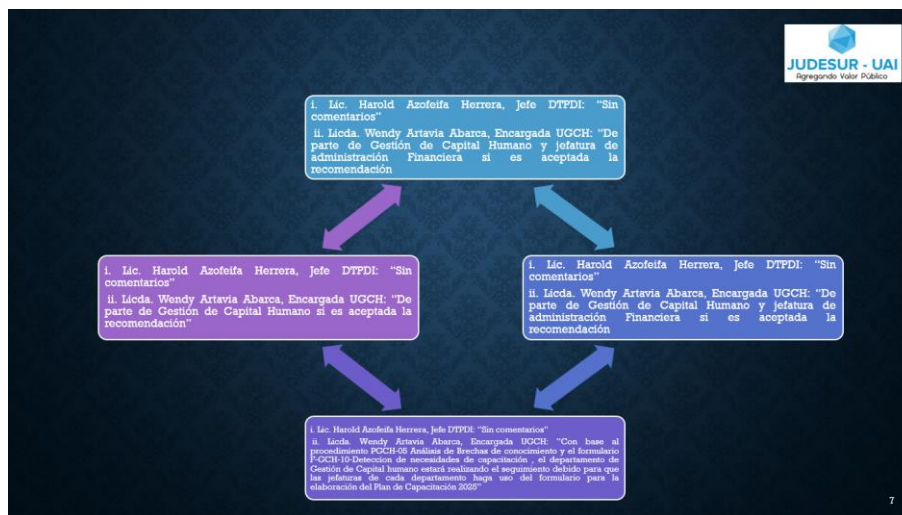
JUDESUR - UAI
Agregando Valor Público

i. Lic. Harold Azofeifa Herrera, Jefe DTPDI: "Sin comentarios"
ii. Licda. Wendy Artavia Abarca, Encargada UGCH: "De parte de Gestión de Capital Humano y jefatura de administración Financiera si es aceptada la recomendación

i. Lic. Harold Azofeifa Herrera, Jefe DTPDI: "Sin comentarios"
ii. Licda. Wendy Artavia Abarca, Encargada UGCH: "De parte de Gestión de Capital Humano si es aceptada la recomendación"

i. Lic. Harold Azofeifa Herrera, Jefe DTPDI: "Sin comentarios"
ii. Licda. Wendy Artavia Abarca, Encargada UGCH: "De parte de Gestión de Capital Humano y jefatura de administración Financiera si es aceptada la recomendación

i. Lic. Harold Azofeifa Herrera, Jefe DTPDI: "Sin comentarios"
ii. Licda. Wendy Artavia Abarca, Encargada UGCH: "Con base al procedimiento PGCH-05 Análisis de Brechas de conocimiento y el formulario F-GCH-10-Deteccion de necesidades de capacitación , el departamento de Gestión de Capital humano estará realizando el seguimiento debido para que las jefaturas de cada departamento haga uso del formulario para la elaboración del Plan de Capacitación 2025"

7